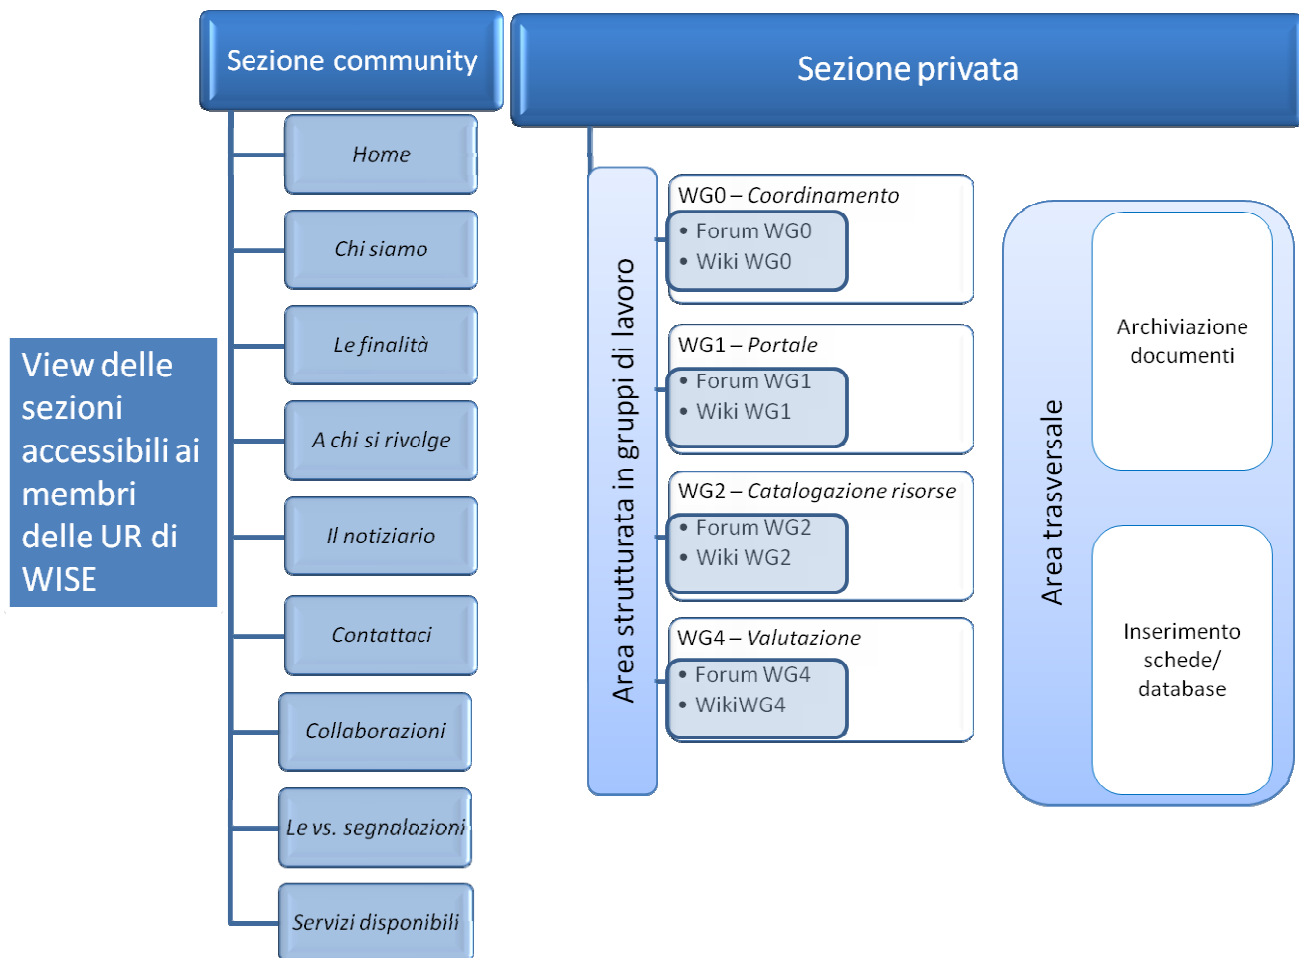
View delle sezioni accessibili ai membri delle UR di WISE

Sezione community

Home

Chi siamo

Le finalità

A chi si rivolge

Il notiziario

Contattaci

Collaborazioni

Le vs. segnalazioni

Servizi disponibili

Sezione privata

Area strutturata in gruppi di lavoro

WG0 – Coordinamento
• Forum WG0
• Wiki WG0

WG1 – Portale
• Forum WG1
• Wiki WG1

WG2 – Catalogazione risorse
• Forum WG2
• Wiki WG2

WG4 – Valutazione
• Forum WG4
• WikiWG4

Area trasversale

Archiviazione documenti

Inserimento schede/ database